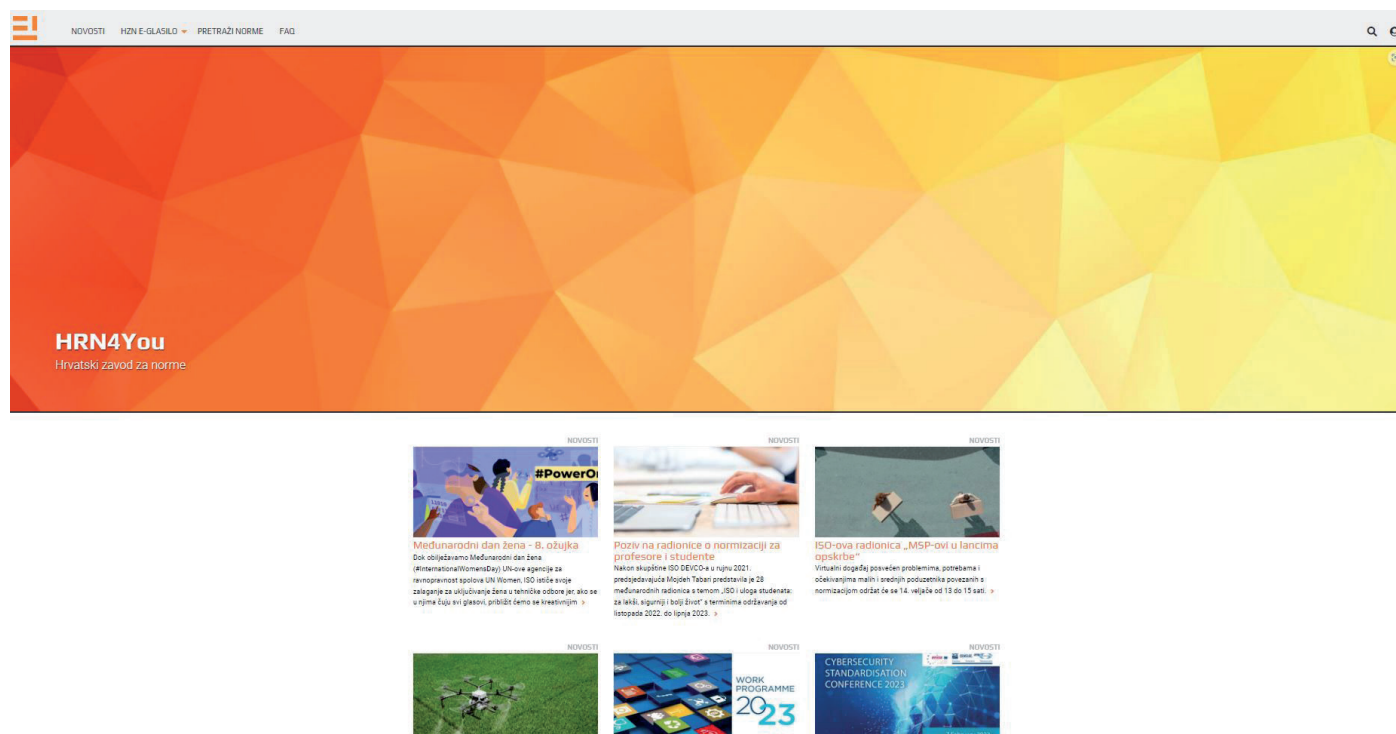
NOVOSTI HZN E-GLASILO PRETRAŽI NORME FAQ

HRN4You
Hrvatski zavod za norme

NOVOSTI

#PowerOn

Međunarodni dan žena - 8. ožujka
Dok obilježavamo Međunarodni dan žena (#InternationalWomensDay) UN-ove agencije za ravnopravnost spolova UN Women, ISO ističe svoje zalaganje za uključivanje žena u tehničke odbore jer, ako se u njima čuju svi glasovi, približit ćemo se kreativnijim »

NOVOSTI

Poziv na radionice o normizaciji za profesore i studente
Nakon skupštine ISO DEVCO-a u rujnu 2021. predsjedavajuća Mojdeh Tabari predstavila je 28 međunarodnih radionica s temom „ISO i uloga studenata: za lakši, sigurniji i bolji život" s terminima održavanja od listopada 2022. do lipnja 2023. »

NOVOSTI

ISO-ova radionica „MSP-ovi u lancima opskrbe"
Virtualni događaj posvećen problemima, potrebama i očekivanjima malih i srednjih poduzetnika povezanih s normizacijom održat će se 14. veljače od 13 do 15 sati. »

NOVOSTI

NOVOSTI

WORK PROGRAMME 2023

NOVOSTI

CYBERSECURITY STANDARDISATION CONFERENCE 2023